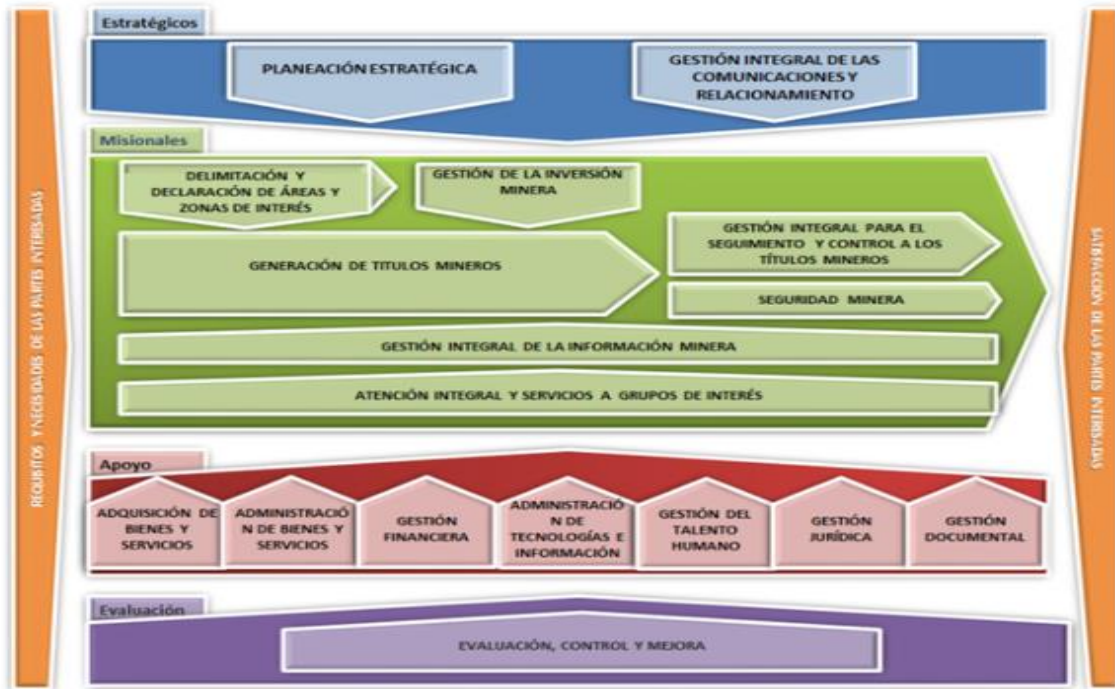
REQUISITOS Y NECESIDADES DE LAS PARTES INTERESADAS

Estratégicos

PLANEACIÓN ESTRATÉGICA

GESTIÓN INTEGRAL DE LAS COMUNICACIONES Y RELACIONAMIENTO

Misionales

DELIMITACIÓN Y DECLARACIÓN DE ÁREAS Y ZONAS DE INTERÉS

GESTIÓN DE LA INVERSIÓN MINERA

GENERACIÓN DE TITULOS MINEROS

GESTIÓN INTEGRAL PARA EL SEGUIMIENTO Y CONTROL A LOS TÍTULOS MINEROS

SEGURIDAD MINERA

GESTIÓN INTEGRAL DE LA INFORMACIÓN MINERA

ATENCIÓN INTEGRAL Y SERVICIOS A GRUPOS DE INTERÉS

Apoyo

ADQUISICIÓN DE BIENES Y SERVICIOS

ADMINISTRACIÓN DE BIENES Y SERVICIOS

GESTIÓN FINANCIERA

ADMINISTRACIÓN DE TECNOLOGÍAS E INFORMACIÓN

GESTIÓN DEL TALENTO HUMANO

GESTIÓN JURÍDICA

GESTIÓN DOCUMENTAL

Evaluación

EVALUACIÓN, CONTROL Y MEJORA

SATISFACCIÓN DE LAS PARTES INTERESADAS